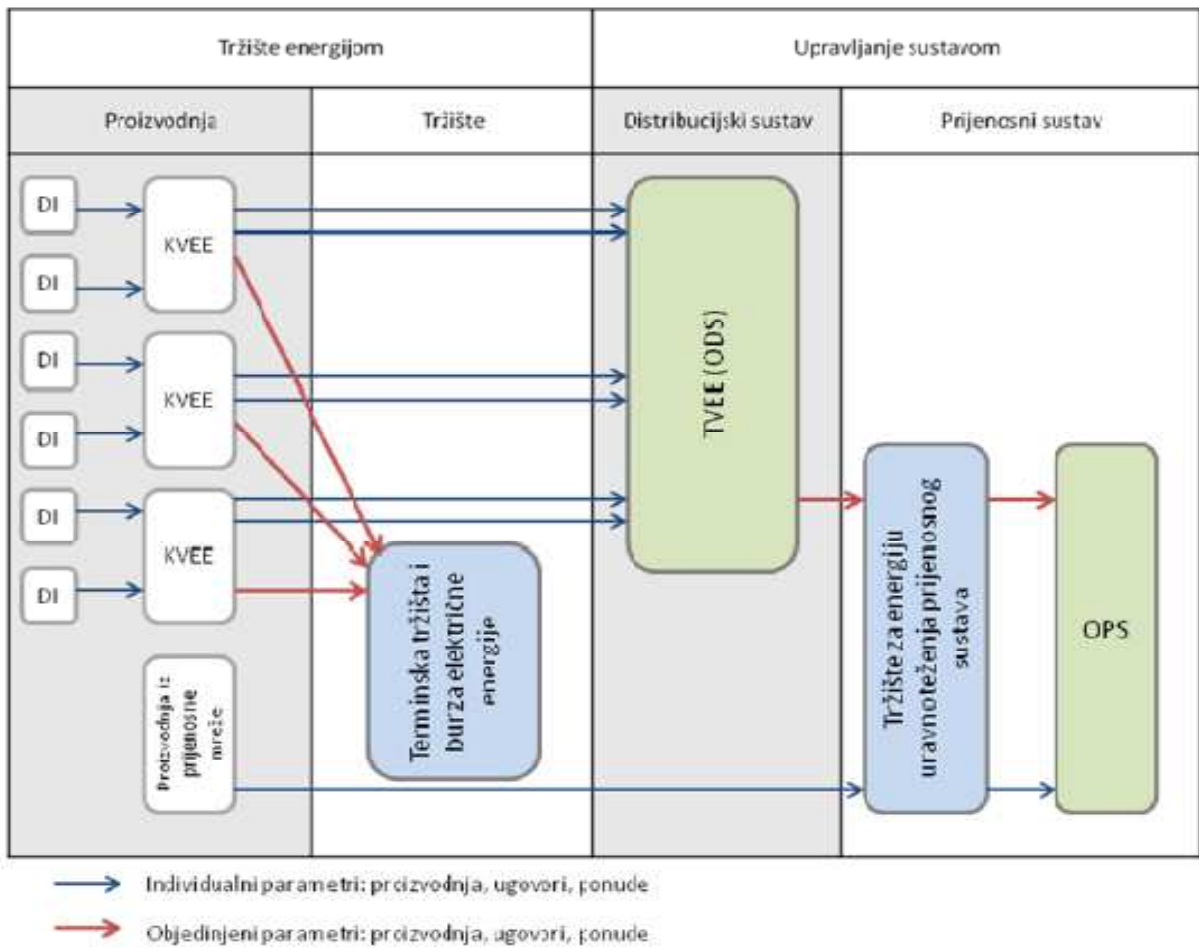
Tržište energijom

Upravljanje sustavom

Proizvodnja

Tržište

Distribucijski sustav

Prijenosni sustav

DI

DI

DI

DI

DI

DI

KVEE

KVEE

KVEE

Proizvodnja iz prijenosne mreže

TVEE (ODS)

Terminska tržišta i burza električne energije

Tržište za energiju uravnoteženja prijenosnog sustava

OPS

Individualni parametri: proizvodnja, ugovori, ponude

Objedinjeni parametri: proizvodnja, ugovori, ponude